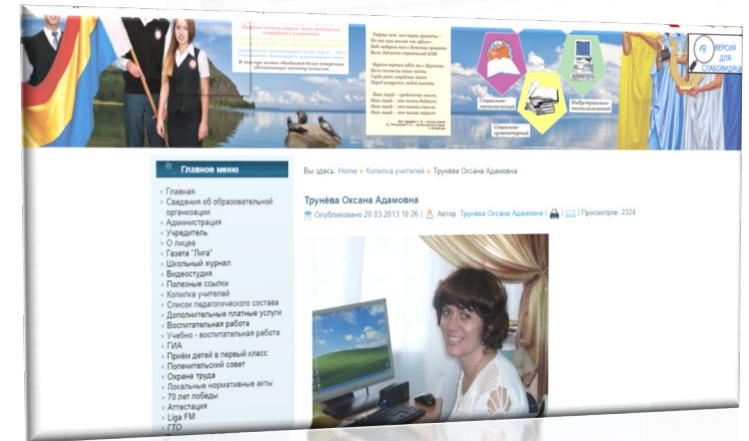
Социально-гуманитарный

Социально-экономический

Индустриально-технологический

ВЕРСИЯ ДЛЯ СЛАБОВИДЯЩИХ

Главное меню

Главная
Сведения об образовательной организации
Администрация
Учредитель
О лицее
Газета "Лига"
Школьный журнал
Видеостудия
Полезные ссылки
Копилка учителей
Список педагогического состава
Дополнительные платные услуги
Воспитательная работа
Учебно - воспитательная работа
ГИА
Приём детей в первый класс
Попечительский совет
Охрана труда
Локальные нормативные акты
70 лет победы
Аттестация
Liga FM
ГТО

Вы здесь: Home ▸ Копилка учителей ▸ Трунёва Оксана Адамовна

Трунёва Оксана Адамовна

Опубликовано 20.03.2013 10:26 | Автор: Трунёва Оксана Адамовна | | | Просмотров: 2324